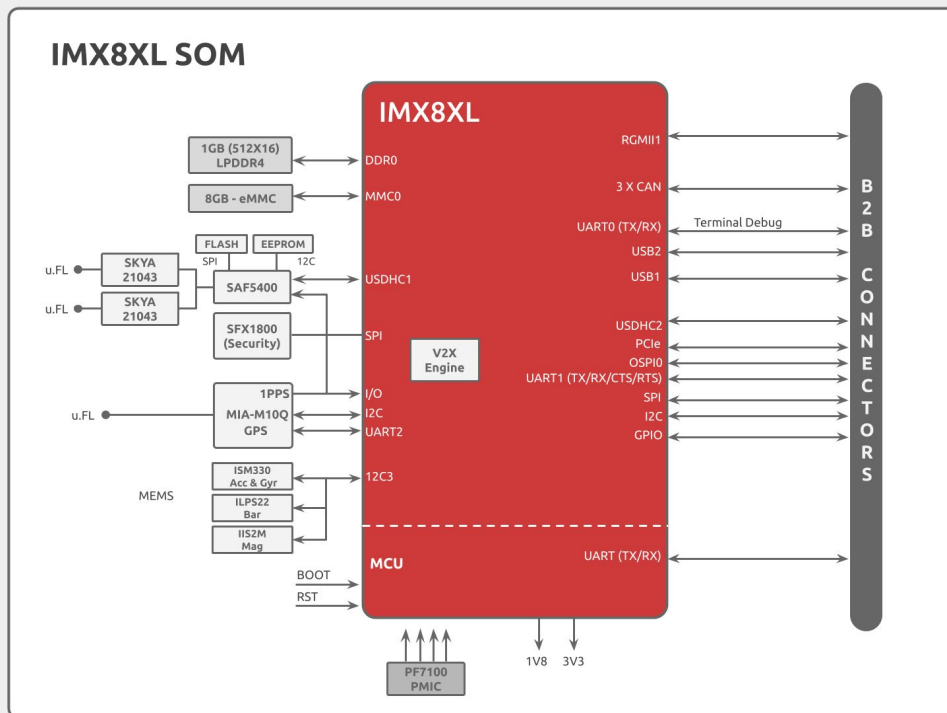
IMX8XL SOM

IMX8XL

1GB (512X16) LPDDR4
DDR0
8GB - eMMC
MMC0
FLASH
SPI
EEPROM
12C
u.FL
SKYA 21043
u.FL
SKYA 21043
SAF5400
USDHC1
SFX1800 (Security)
SPI
V2X Engine
1PPS
I/O
u.FL
MIA-M10Q GPS
I2C
UART2
ISM330 Acc & Gyr
12C3
MEMS
ILPS22 Bar
IIS2M Mag
MCU
BOOT
RST

RGMII1
3 X CAN
UART0 (TX/RX)
Terminal Debug
USB2
USB1
USDHC2
PCIe
OSPI0
UART1 (TX/RX/CTS/RTS)
SPI
I2C
GPIO
UART (TX/RX)

B2B CONNECTORS

PF7100 PMIC
1V8
3V3